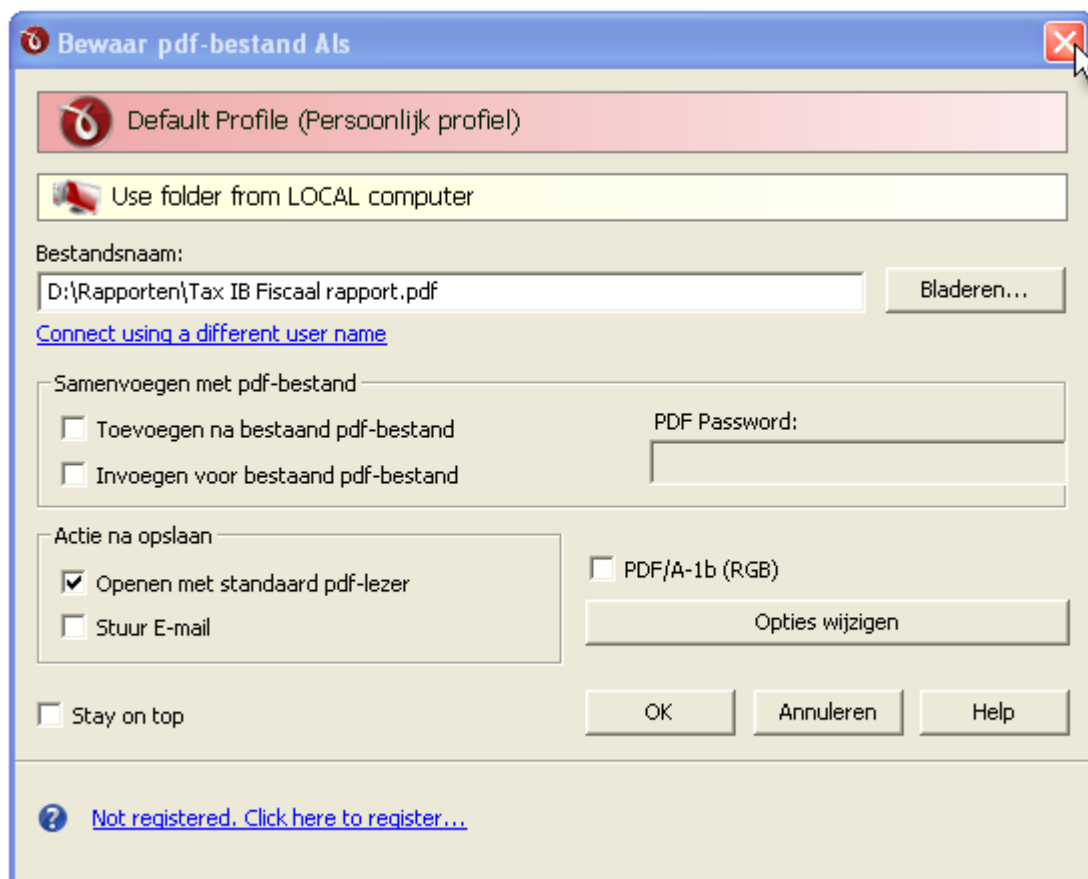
Bewaar pdf-bestand Als

Default Profile (Persoonlijk profiel)

Use folder from LOCAL computer

Bestandsnaam:

D:\Rapporten\Tax IB Fiscaal rapport.pdf

Bladeren...

Connect using a different user name

Samenvoegen met pdf-bestand

Toevoegen na bestaand pdf-bestand

Invoegen voor bestaand pdf-bestand

PDF Password:

Actie na opslaan

Openen met standaard pdf-lezer

Stuur E-mail

PDF/A-1b (RGB)

Opties wijzigen

Stay on top

OK

Annuleren

Help

Not registered. Click here to register...